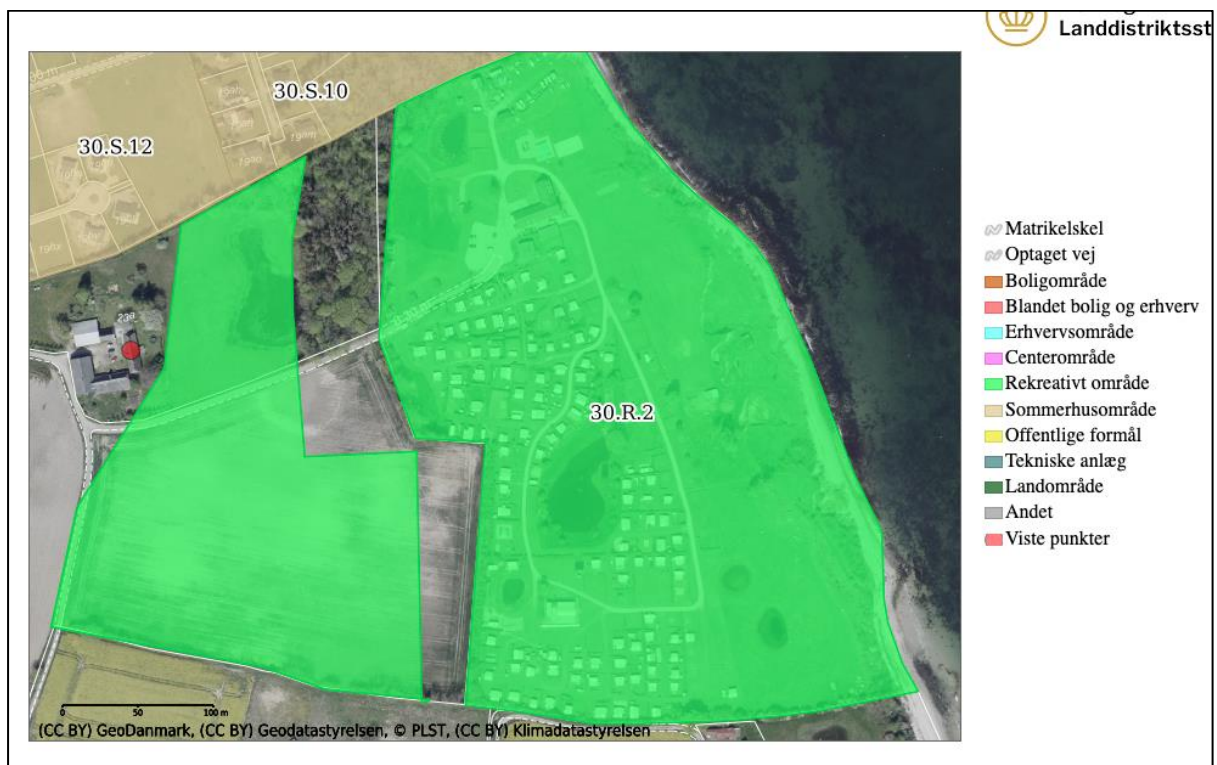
Landdistriktsst

30.S.10

30.S.12

30.R.2

0 50 100 m

(CC BY) GeoDanmark, (CC BY) Geodatastyrelsen, © PLST, (CC BY) Klimadatastyrelsen

Matrikelskel
Optaget vej
Boligområde
Blandet bolig og erhverv
Erhvervsområde
Centerområde
Rekreativt område
Sommerhusområde
Offentlige formål
Tekniske anlæg
Landområde
Andet
Viste punkter